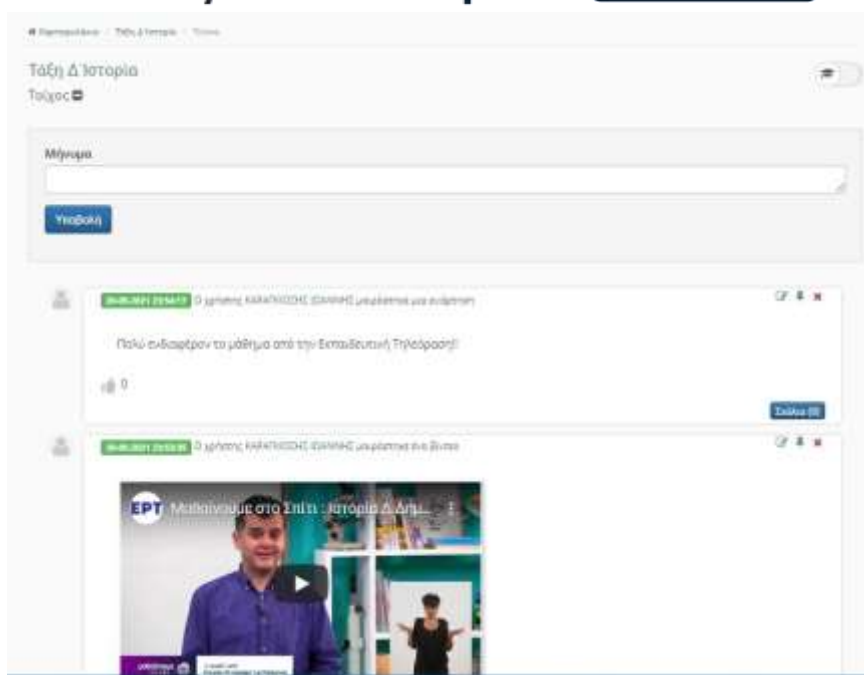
Χαρτοφυλάκιο / Τάξη Δ Ιστορία / Τοίχος

Τάξη Δ Ιστορία
Τοίχος

Μήνυμα

Υποβολή

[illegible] Ο χρήστης ΚΑΡΑΓΚΙΟΖΗΣ ΙΩΑΝΝΗΣ μοιράστηκε μια ανάρτηση

Πολύ ενδιαφέρον το μάθημα από την Εκπαιδευτική Τηλεόραση!

0

Σχόλια (0)

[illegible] Ο χρήστης ΚΑΡΑΓΚΙΟΖΗΣ ΙΩΑΝΝΗΣ μοιράστηκε ένα βίντεο

ΕΡΤ Μαθαίνουμε στο Σπίτι : Ιστορία Δ Δημ...